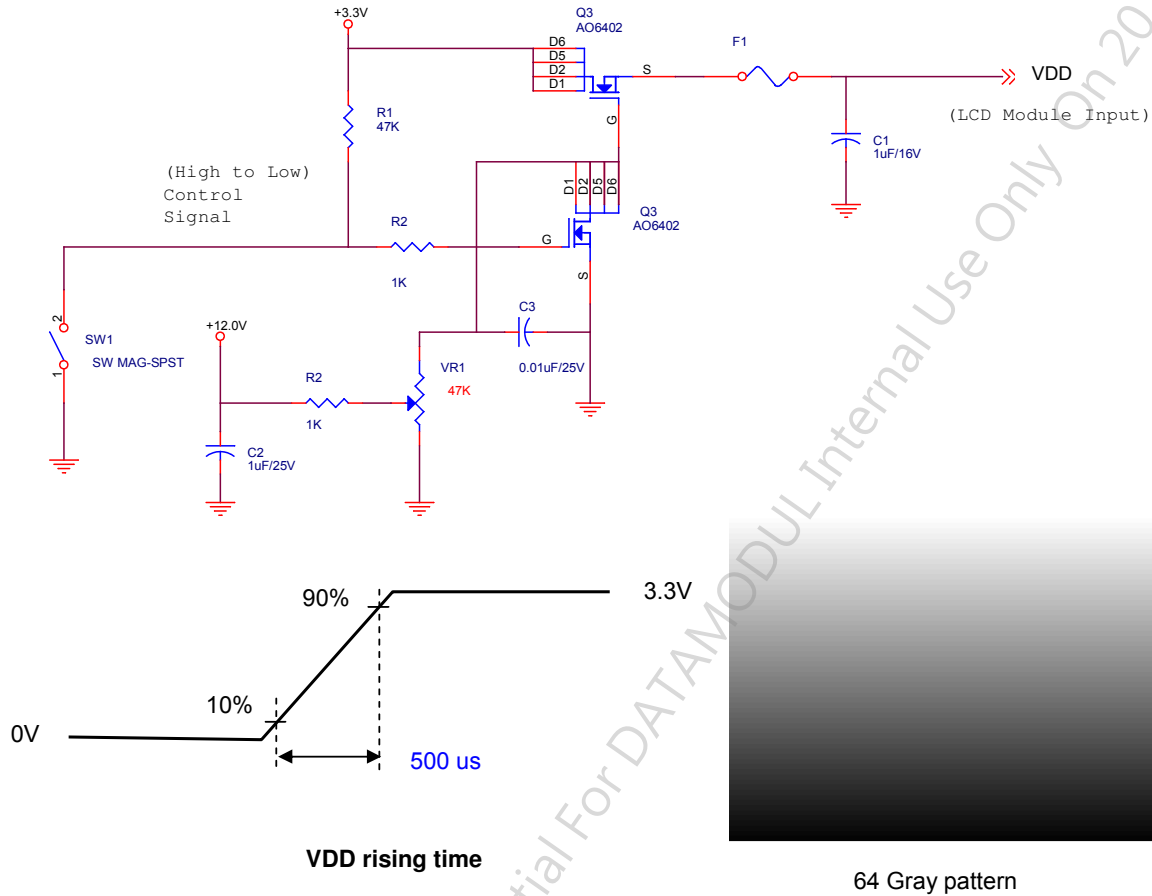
+3.3V

Q3
AO6402

D6
D5
D2
D1

S

F1

VDD

(LCD Module Input)

R1
47K

G

C1
1uF/16V

(High to Low)
Control
Signal

D1 D2 D5 D6

Q3
AO6402

R2

G

1K

S

2
SW1
SW MAG-SPST
1

+12.0V

C3

VR1
47K

0.01uF/25V

R2

1K

C2
1uF/25V

90%

3.3V

10%

0V

500 us

VDD rising time

64 Gray pattern

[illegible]tial For DATAMODUL Internal Use Only On 20